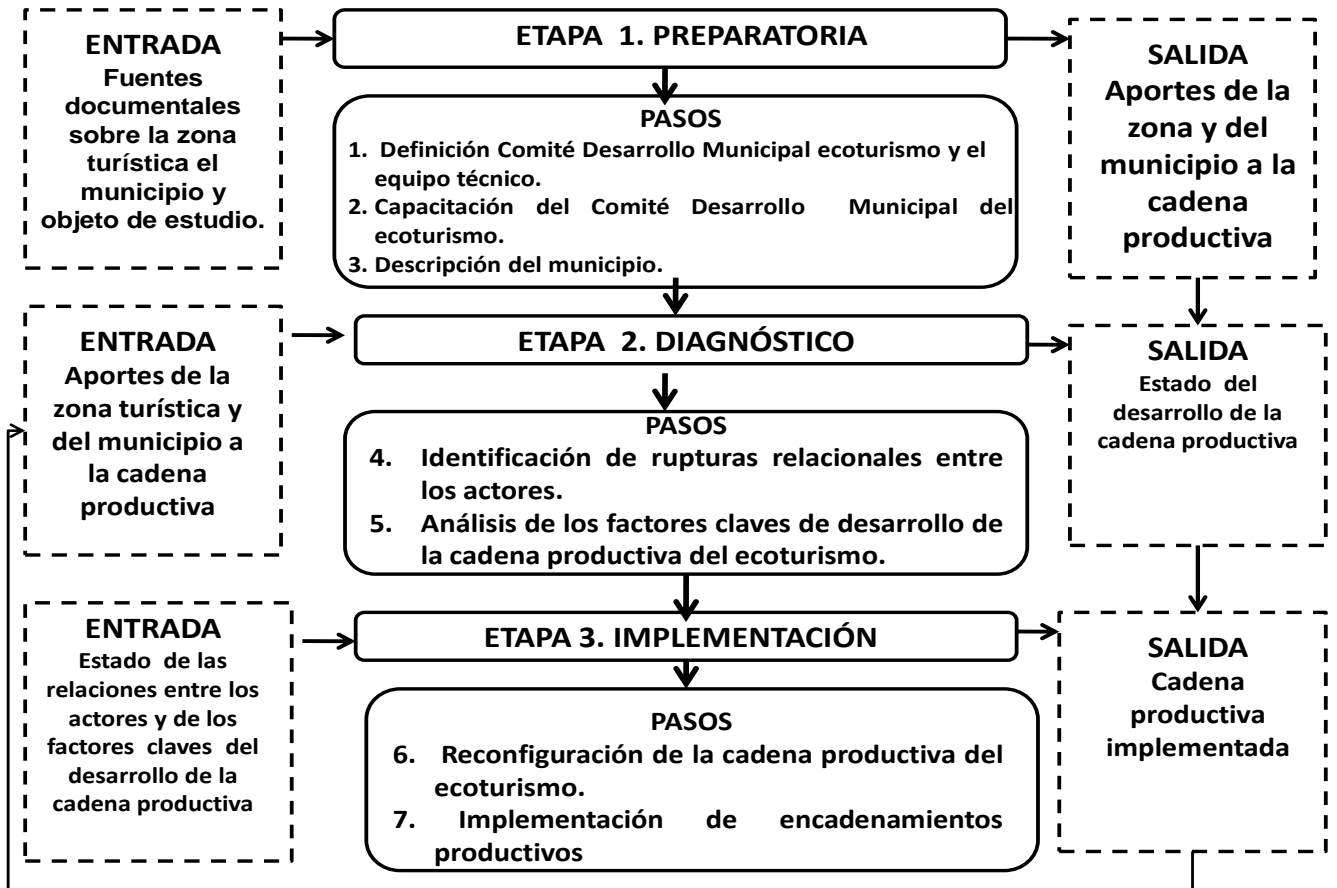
ENTRADA
Fuentes documentales sobre la zona turística el municipio y objeto de estudio.

ETAPA 1. PREPARATORIA

PASOS
1. Definición Comité Desarrollo Municipal ecoturismo y el equipo técnico.
2. Capacitación del Comité Desarrollo Municipal del ecoturismo.
3. Descripción del municipio.

SALIDA
Aportes de la zona y del municipio a la cadena productiva

ENTRADA
Aportes de la zona turística y del municipio a la cadena productiva

ETAPA 2. DIAGNÓSTICO

PASOS
4. Identificación de rupturas relacionales entre los actores.
5. Análisis de los factores claves de desarrollo de la cadena productiva del ecoturismo.

SALIDA
Estado del desarrollo de la cadena productiva

ENTRADA
Estado de las relaciones entre los actores y de los factores claves del desarrollo de la cadena productiva

ETAPA 3. IMPLEMENTACIÓN

PASOS
6. Reconfiguración de la cadena productiva del ecoturismo.
7. Implementación de encadenamientos productivos

SALIDA
Cadena productiva implementada